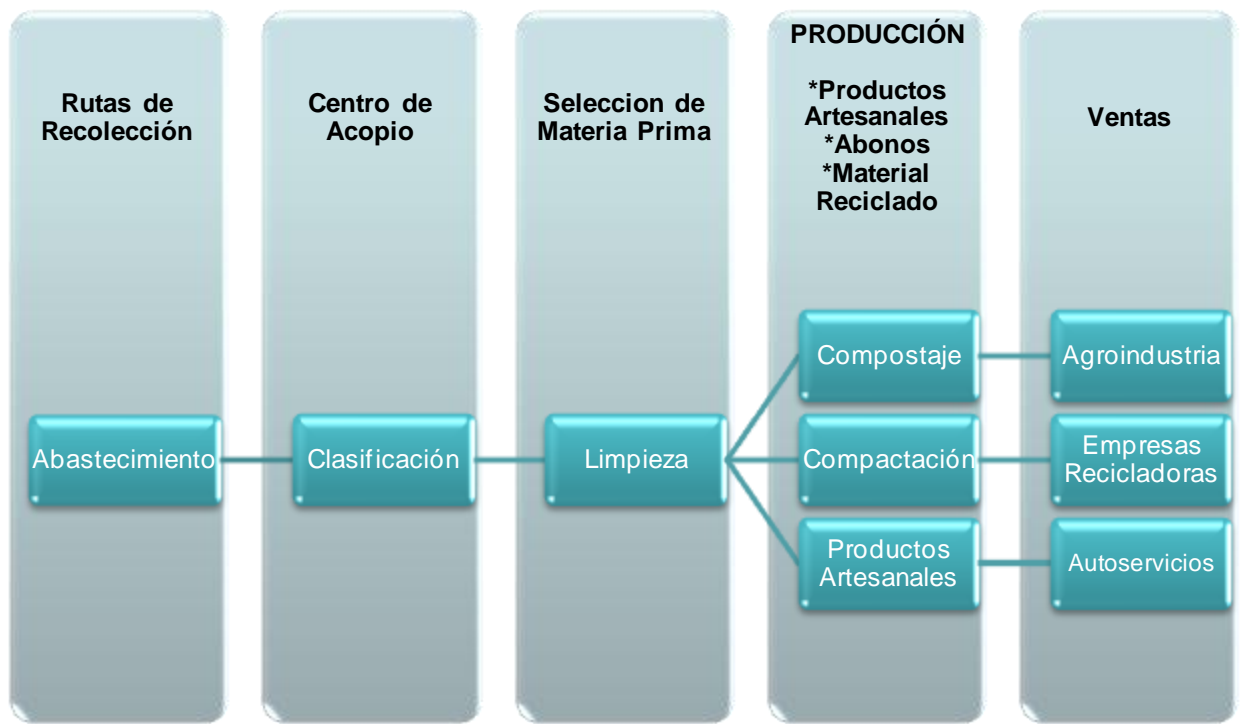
Rutas de Recolección

Centro de Acopio

Seleccion de Materia Prima

PRODUCCIÓN

*Productos Artesanales
*Abonos
*Material Reciclado

Ventas

Abastecimiento

Clasificación

Limpieza

Compostaje

Compactación

Productos Artesanales

Agroindustria

Empresas Recicladoras

Autoservicios